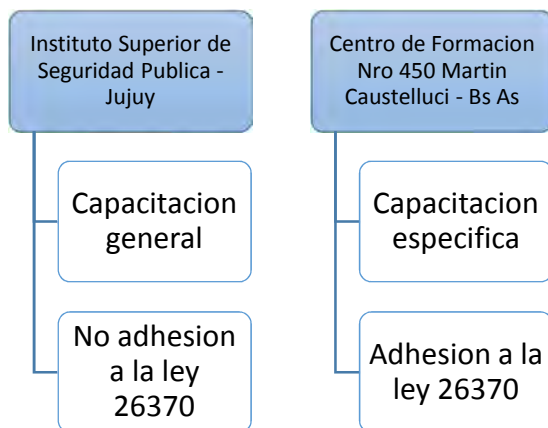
Instituto Superior de Seguridad Publica - Jujuy

Capacitacion general

No adhesion a la ley 26370

Centro de Formacion Nro 450 Martin Caustelluci - Bs As

Capacitacion especifica

Adhesion a la ley 26370